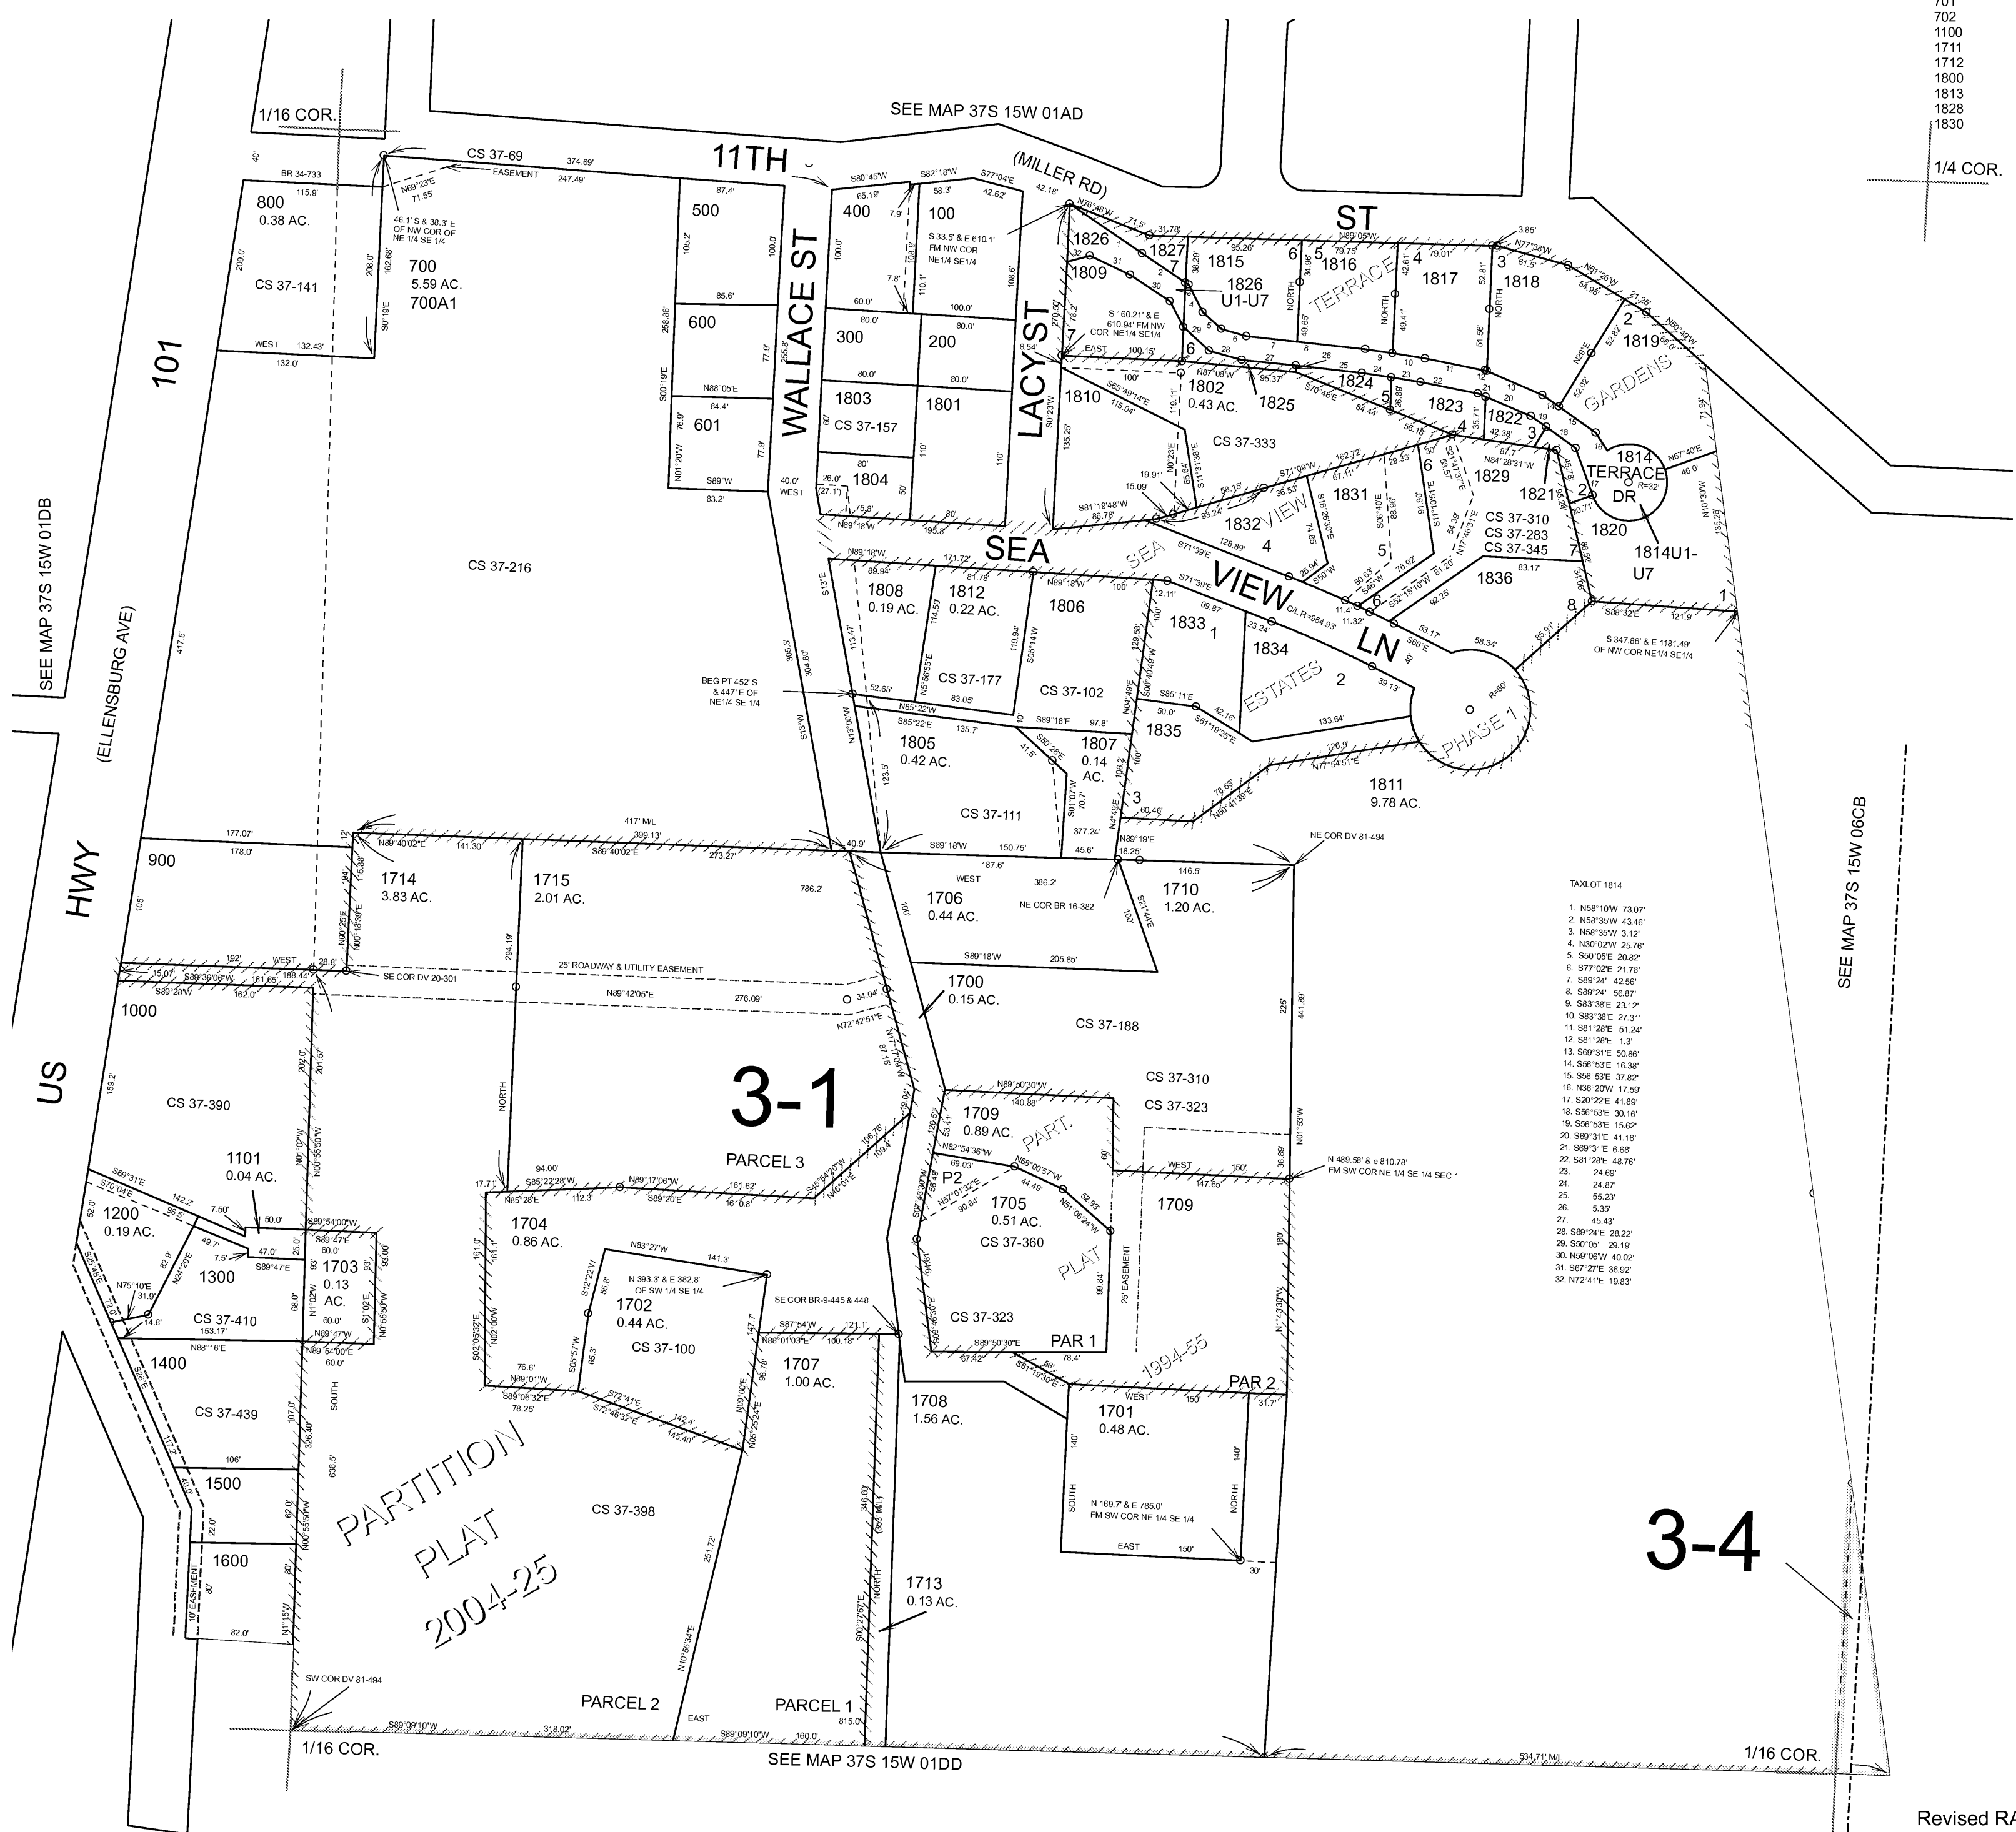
701
702
1100
1711
1712
1800
1813
1828
1830

1/4 COR.

1/16 COR.

SEE MAP 37S 15W 01AD

11TH

(MILLER RD)

ST

WALLACE ST

LACY ST

SEA

VIEW

LN

SEA VIEW ESTATES PHASE 1

TERRACE GARDENS

TERRACE DR

CS 37-69
EASEMENT
BR 34-733
800
0.38 AC.
CS 37-141
700
5.59 AC.
700A1
46.1' S & 38.3' E OF NW COR OF NE 1/4 SE 1/4
500
600
601
400
100
S 33.5' & E 610.1' FM NW COR NE1/4 SE1/4
300
200
1803
CS 37-157
1801
1804
1826
1809
1827
1815
1826 U1-U7
1816
1817
1818
1819
1810
1802
0.43 AC.
1825
1824
1823
1822
CS 37-333
1814
1814U1-U7
1829
1821
1820
1831
1832
CS 37-310
CS 37-283
CS 37-345
1836
1833
1834
1835
1808
0.19 AC.
1812
0.22 AC.
1806
CS 37-177
CS 37-102
1805
0.42 AC.
1807
0.14 AC.
CS 37-111
1811
9.78 AC.
S 347.86' & E 1181.49' OF NW COR NE1/4 SE1/4
S 160.21' & E 610.94' FM NW COR NE1/4 SE1/4
BEG PT 452' S & 447' E OF NE1/4 SE 1/4
CS 37-216

SEE MAP 37S 15W 01DB

101

(ELLENSBURG AVE)

US HWY

900
1714
3.83 AC.
1715
2.01 AC.
1706
0.44 AC.
NE COR BR 16-382
1710
1.20 AC.
NE COR DV 81-494
SE COR DV 20-301
25' ROADWAY & UTILITY EASEMENT
1000
1700
0.15 AC.
CS 37-188
CS 37-390
3-1
1101
0.04 AC.
PARCEL 3
1709
0.89 AC.
CS 37-310
CS 37-323
1709
1200
0.19 AC.
1300
1703
0.13 AC.
1704
0.86 AC.
P2
1705
0.51 AC.
CS 37-360
PART. PLAT 1994-55
N 489.58' & E 810.78' FM SW COR NE 1/4 SE 1/4 SEC 1
CS 37-410
1702
0.44 AC.
N 393.3' & E 382.8' OF SW 1/4 SE 1/4
CS 37-100
SE COR BR-9-445 & 448
1707
1.00 AC.
CS 37-323
PAR 1
25' EASEMENT
1400
CS 37-439
1708
1.56 AC.
PAR 2
1701
0.48 AC.
1500
PARTITION PLAT 2004-25
CS 37-398
N 169.7' & E 785.0' FM SW COR NE 1/4 SE 1/4
1600
10' EASEMENT
1713
0.13 AC.
3-4
SW COR DV 81-494
PARCEL 2
PARCEL 1
1/16 COR.
SEE MAP 37S 15W 01DD
1/16 COR.

SEE MAP 37S 15W 06CB

TAXLOT 1814
1. N58°10'W 73.07'
2. N58°35'W 43.46'
3. N58°35'W 3.12'
4. N30°02'W 25.76'
5. S50°05'E 20.82'
6. S77°02'E 21.78'
7. S89°24' 42.56'
8. S89°24' 56.87'
9. S83°38'E 23.12'
10. S83°38'E 27.31'
11. S81°28'E 51.24'
12. S81°28'E 1.3'
13. S69°31'E 50.86'
14. S56°53'E 16.38'
15. S56°53'E 37.82'
16. N36°20'W 17.59'
17. S20°22'E 41.89'
18. S56°53'E 30.16'
19. S56°53'E 15.62'
20. S69°31'E 41.16'
21. S69°31'E 6.68'
22. S81°28'E 48.76'
23. 24.69'
24. 24.87'
25. 55.23'
26. 5.35'
27. 45.43'
28. S89°24'E 28.22'
29. S50°05' 29.19'
30. N59°06'W 40.02'
31. S67°27'E 36.92'
32. N72°41'E 19.83'

Revised RA